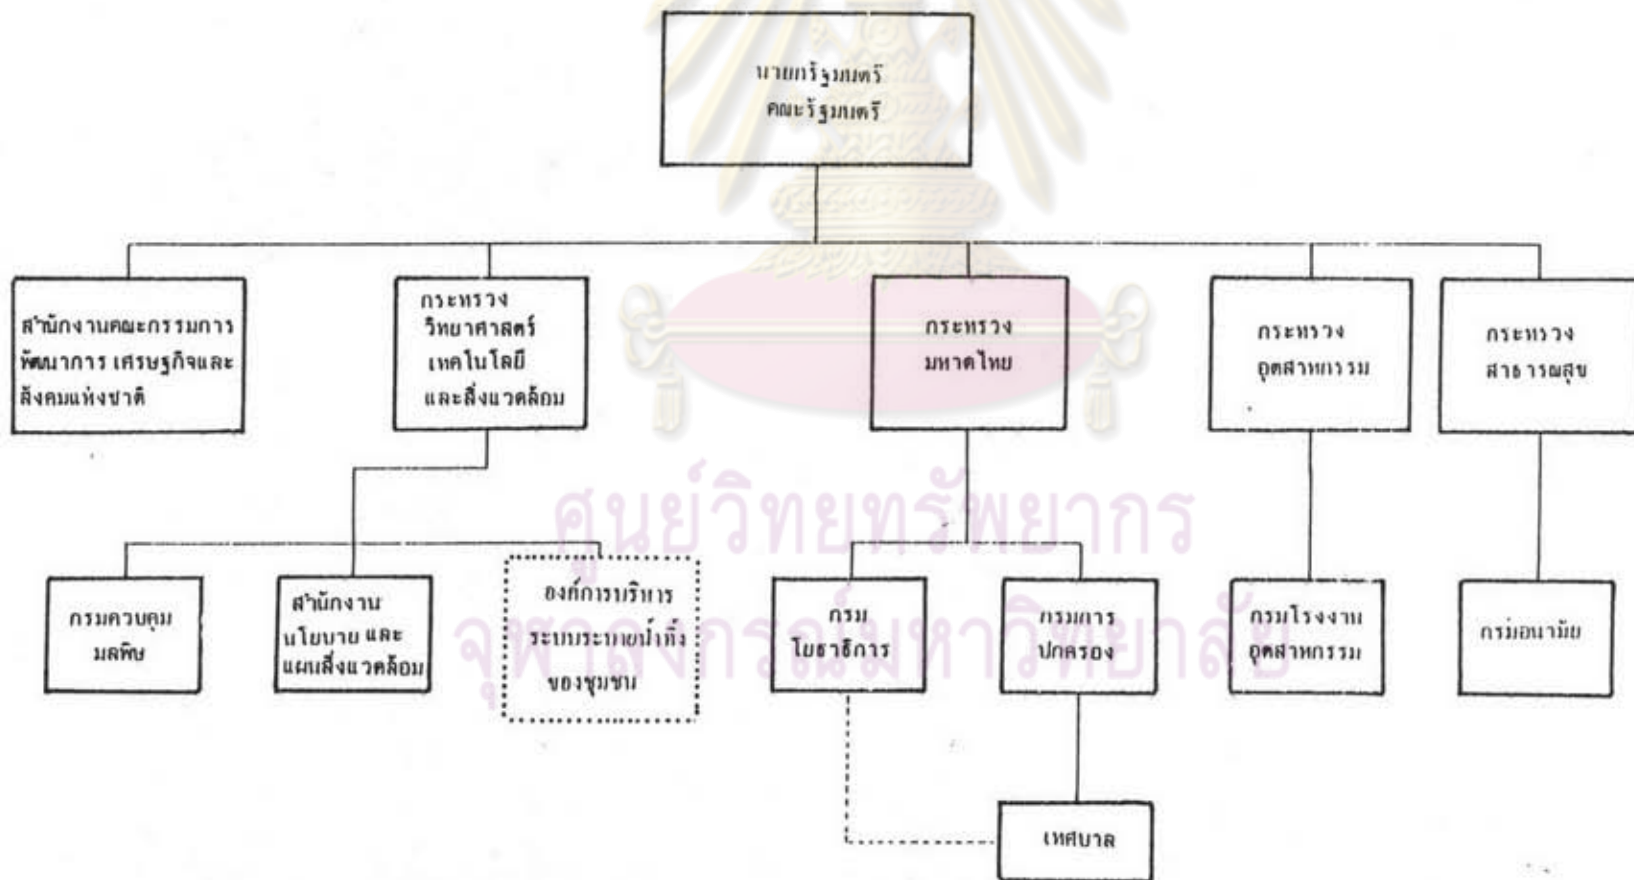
นายกรัฐมนตรี
คณะรัฐมนตรี

สำนักงานคณะกรรมการพัฒนาการเศรษฐกิจและสังคมแห่งชาติ

กระทรวงวิทยาศาสตร์ เทคโนโลยี และสิ่งแวดล้อม

กระทรวงมหาดไทย

กระทรวงอุตสาหกรรม

กระทรวงสาธารณสุข

กรมควบคุมมลพิษ

สำนักงานนโยบายและแผนสิ่งแวดล้อม

องค์การบริหารระบบระบายน้ำทิ้งของชุมชน

กรมโยธาธิการ

กรมการปกครอง

กรมโรงงานอุตสาหกรรม

กรมอนามัย

เทศบาล

ศูนย์วิทยทรัพยากร
จุฬาลงกรณ์มหาวิทยาลัย